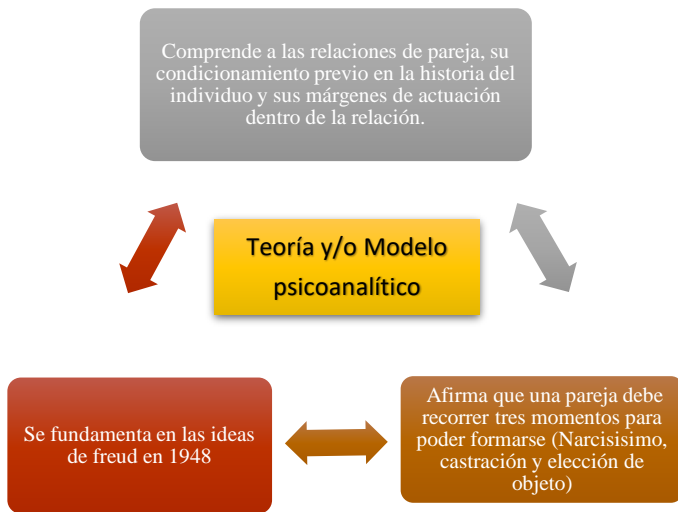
Comprende a las relaciones de pareja, su condicionamiento previo en la historia del individuo y sus márgenes de actuación dentro de la relación.

Teoría y/o Modelo psicoanalítico

Se fundamenta en las ideas de freud en 1948

Afirma que una pareja debe recorrer tres momentos para poder formarse (Narcisisimo, castración y elección de objeto)